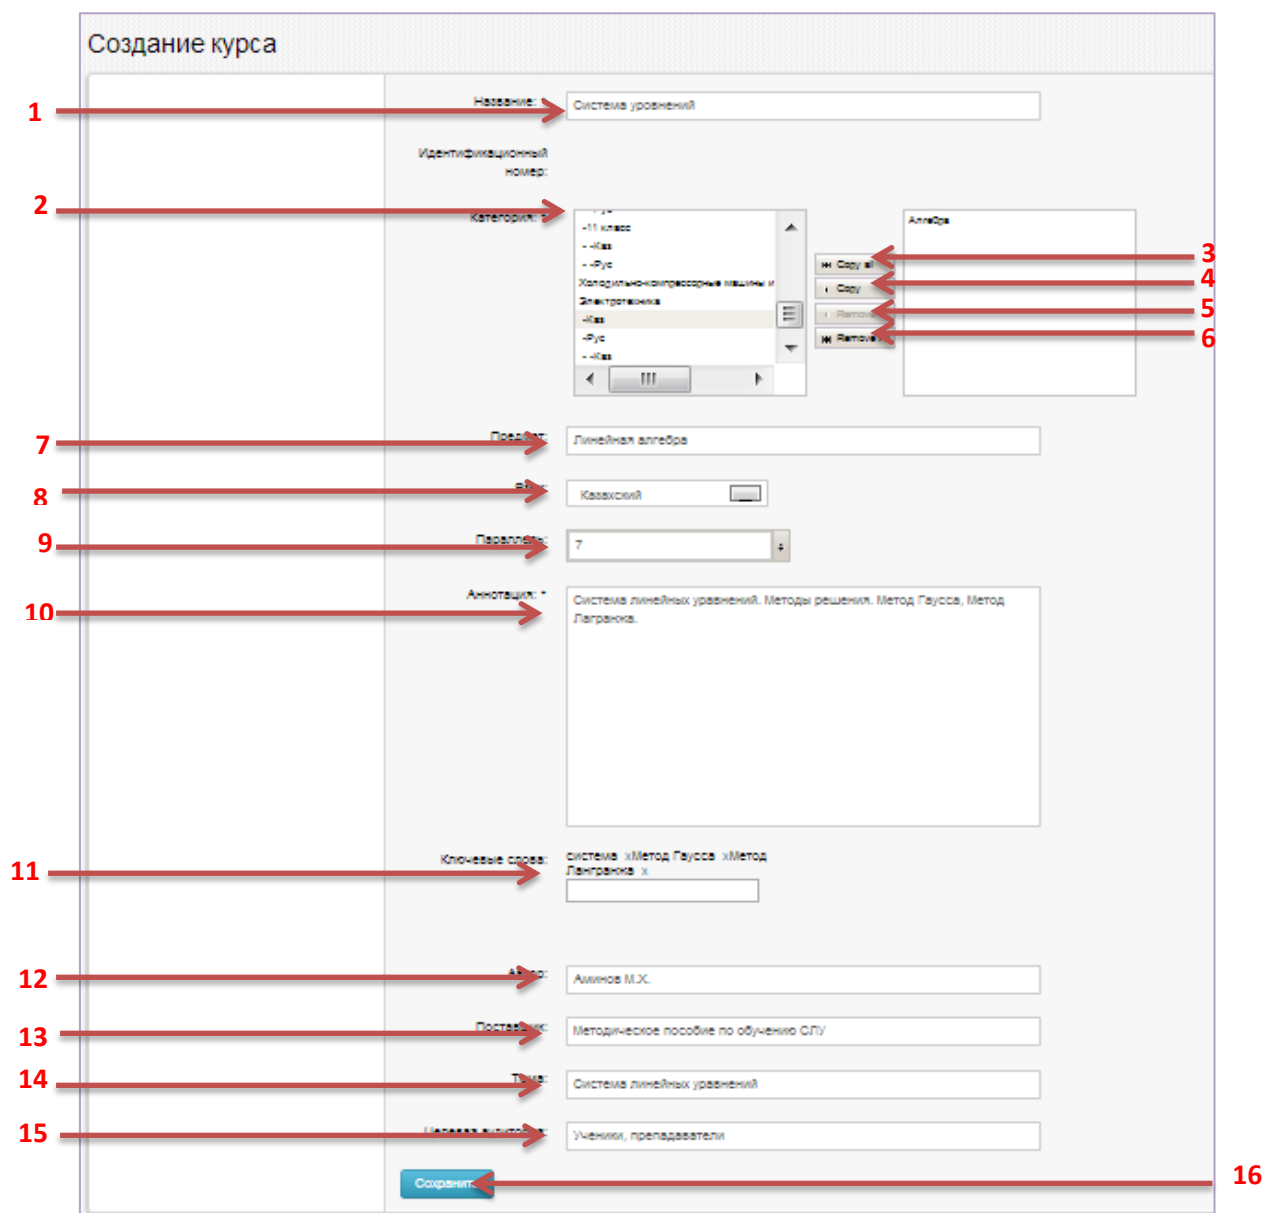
Создание курса

1
Название: *
Система уровнений

Идентификационный номер:

2
Категория: *
-11 класс
- -Каз
- -Рус
Холодильно-компрессорные машины и
Электротехника
-Каз
-Рус
- -Каз

Алгебра

3
Copy all
4
Copy
5
Remove
6
Remove

7
Предмет:
Линейная алгебра

8
Язык:
Казахский

9
Параллель:
7

10
Аннотация: *
Система линейных уравнений. Методы решения. Метод Гаусса, Метод Лагранжа.

11
Ключевые слова:
система x Метод Гаусса x Метод Лангранжа x

12
Автор:
Аминов М.Х.

13
Поставщик:
Методическое пособие по обучению СЛУ

14
Тема:
Система линейных уравнений

15
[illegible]:
Ученики, препадаватели

Сохранить
16